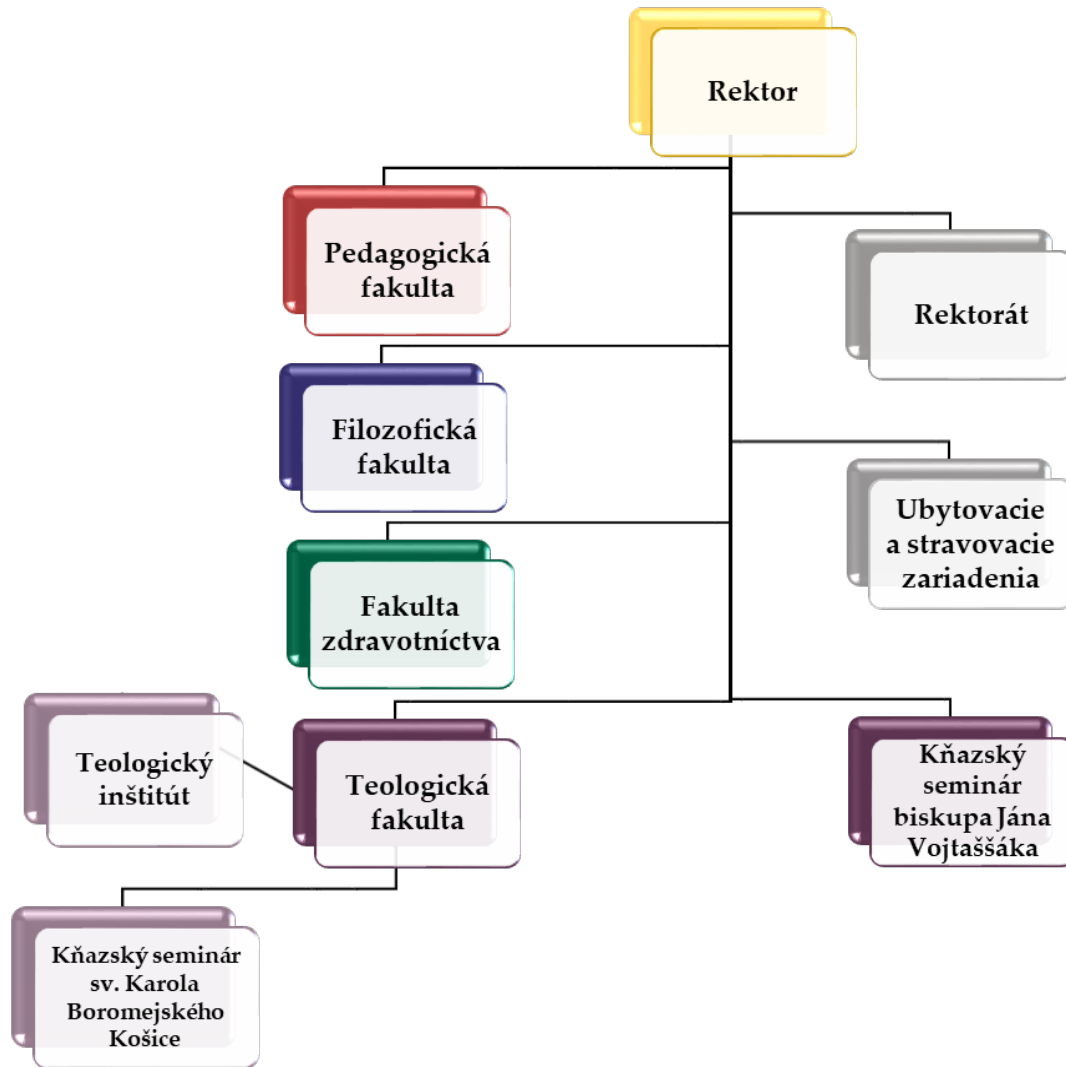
Rektor

Pedagogická fakulta

Rektorát

Filozofická fakulta

Ubytovacie a stravovacie zariadenia

Fakulta zdravotníctva

Teologický inštitút

Teologická fakulta

Kňazský seminár biskupa Jána Vojtaššáka

Kňazský seminár sv. Karola Boromejského Košice